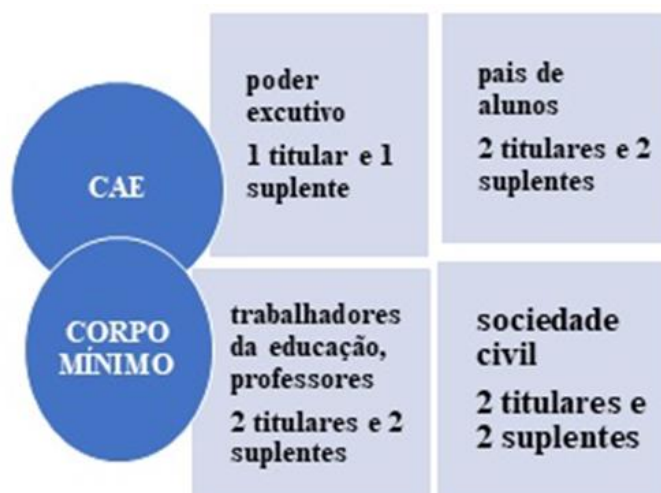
CAE

CORPO MÍNIMO

poder excutivo

1 titular e 1 suplente

pais de alunos

2 titulares e 2 suplentes

trabalhadores da educação, professores

2 titulares e 2 suplentes

sociedade civil

2 titulares e 2 suplentes